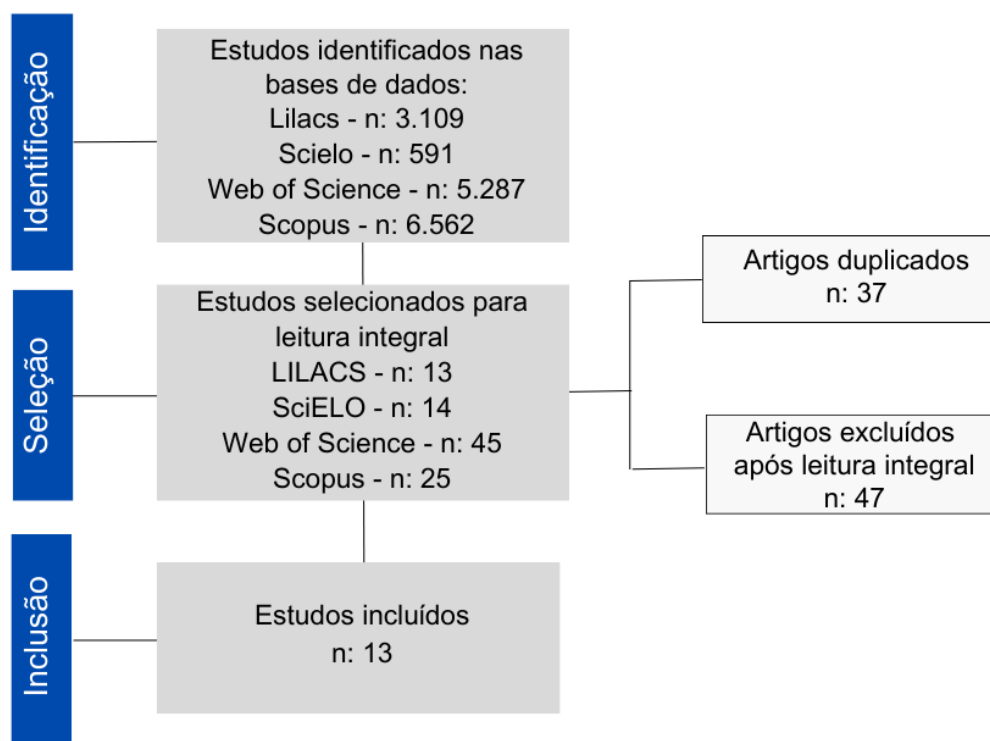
Identificação

Estudos identificados nas bases de dados:
Lilacs - n: 3.109
Scielo - n: 591
Web of Science - n: 5.287
Scopus - n: 6.562

Seleção

Estudos selecionados para leitura integral
LILACS - n: 13
SciELO - n: 14
Web of Science - n: 45
Scopus - n: 25

Artigos duplicados
n: 37

Artigos excluídos após leitura integral
n: 47

Inclusão

Estudos incluídos
n: 13